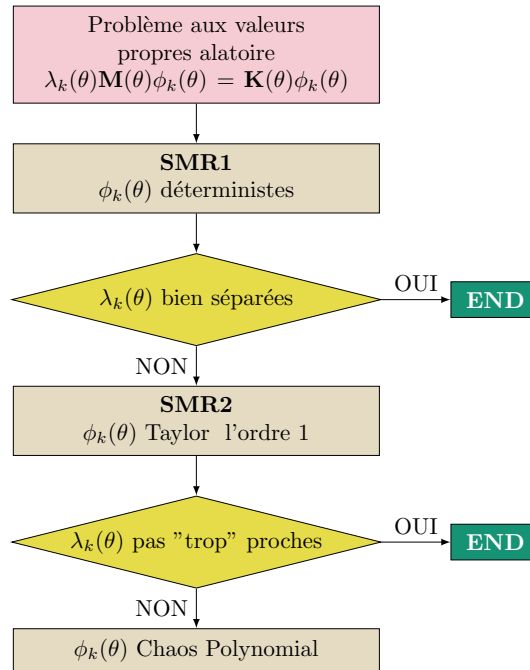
Problème aux valeurs propres alatoire
$\lambda_k(\theta)\mathbf{M}(\theta)\phi_k(\theta) = \mathbf{K}(\theta)\phi_k(\theta)$

**SMR1**
$\phi_k(\theta)$ déterministes

$\lambda_k(\theta)$ bien séparées

OUI

**END**

NON

**SMR2**
$\phi_k(\theta)$ Taylor l'ordre 1

$\lambda_k(\theta)$ pas "trop" proches

OUI

**END**

NON

$\phi_k(\theta)$ Chaos Polynomial